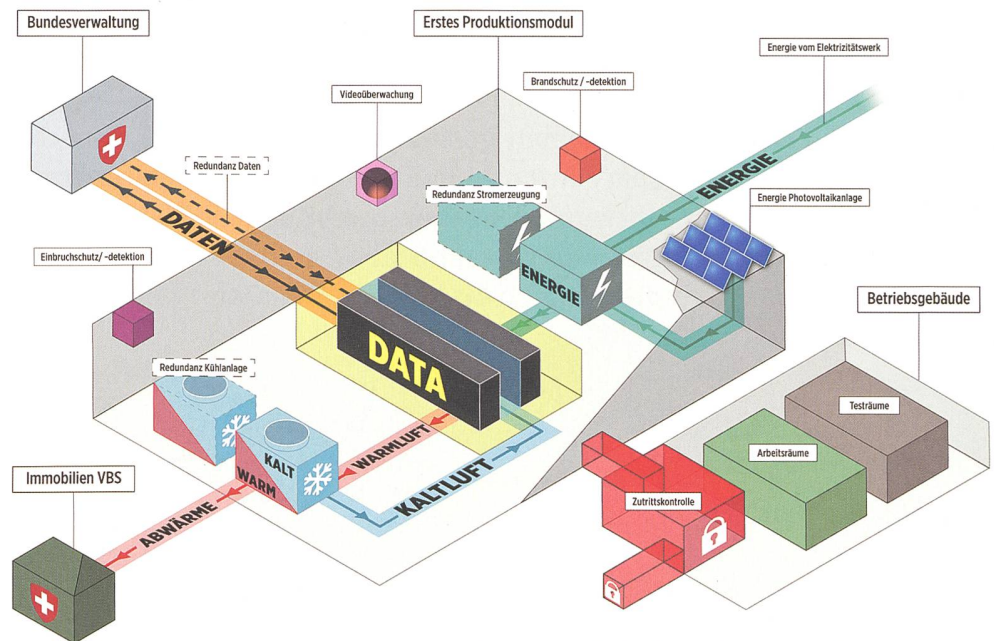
Bundesverwaltung

Erstes Produktionsmodul

Energie vom Elektrizitätswerk

Brandschutz / -detektion

Videoüberwachung

Redundanz Daten

DATEN

Redundanz Stromerzeugung

ENERGIE

Energie Photovoltaikanlage

Einbruchschutz/ -detektion

ENERGIE

DATA

Betriebsgebäude

Redundanz Kühlanlage

Testräume

Arbeitsräume

KALT

WARM

WARMLUFT

KALTLUFT

Immobilien VBS

ABWÄRME

Zutrittskontrolle